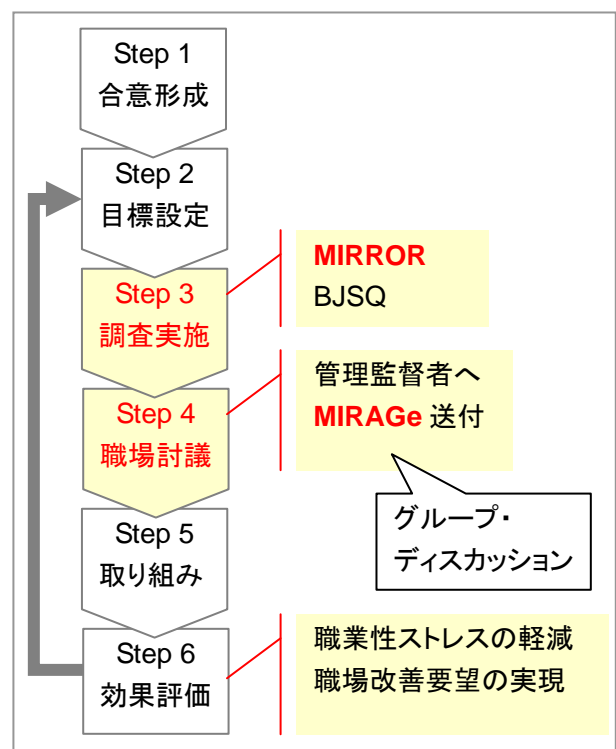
Step 1
合意形成

Step 2
目標設定

Step 3
調査実施

MIRROR
BJSQ

Step 4
職場討議

管理監督者へ
MIRAGe 送付

グループ・
ディスカッション

Step 5
取り組み

Step 6
効果評価

職業性ストレスの軽減
職場改善要望の実現